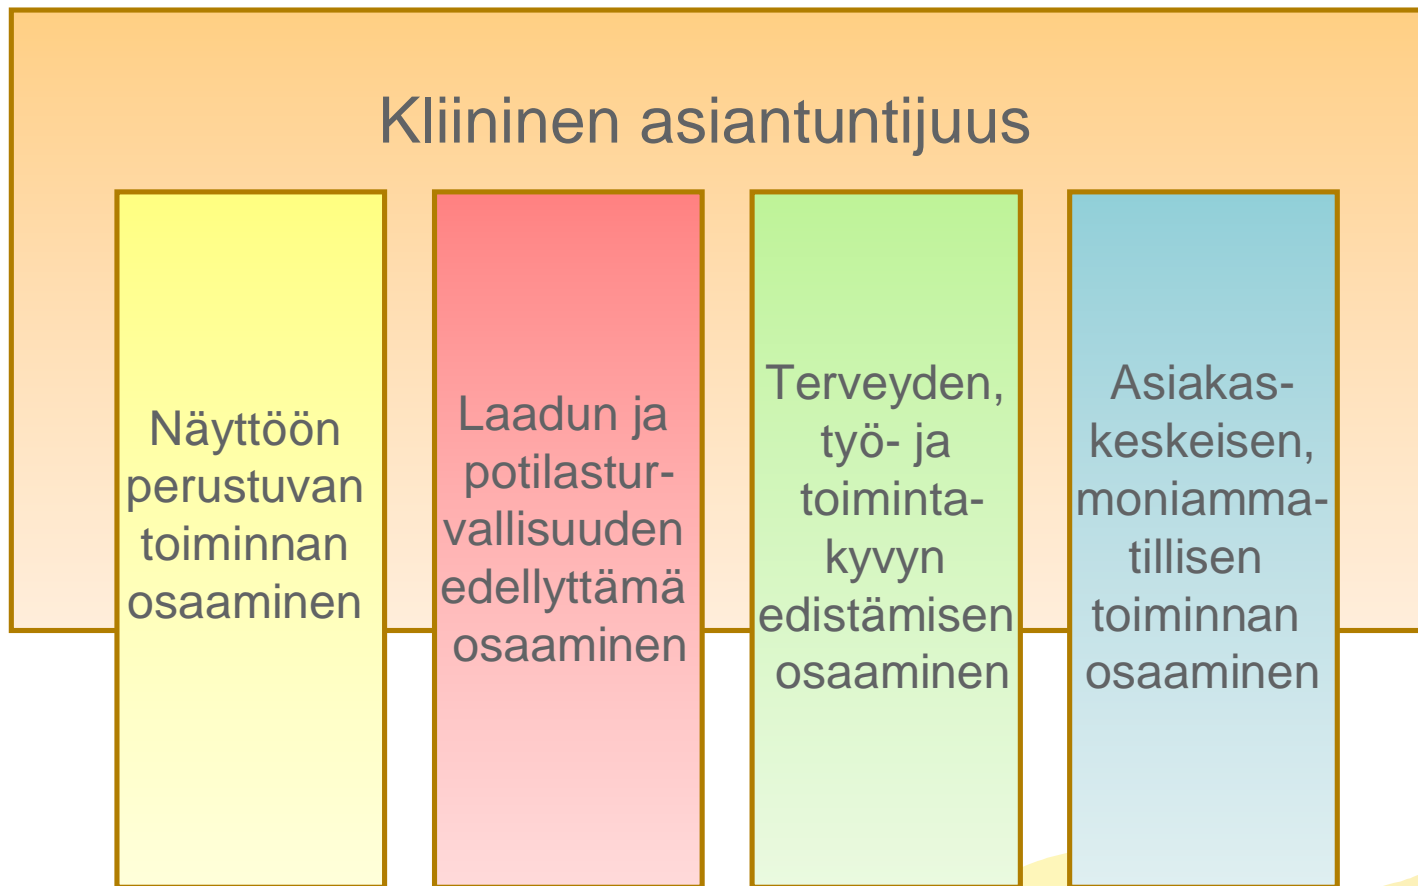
Kliininen asiantuntijuus

Näyttöön perustuvan toiminnan osaaminen

Laadun ja potilasturvallisuuden edellyttämä osaaminen

Terveyden, työ- ja toimintakyvyn edistämisen osaaminen

Asiakaskeskeisen, moniammatillisen toiminnan osaaminen